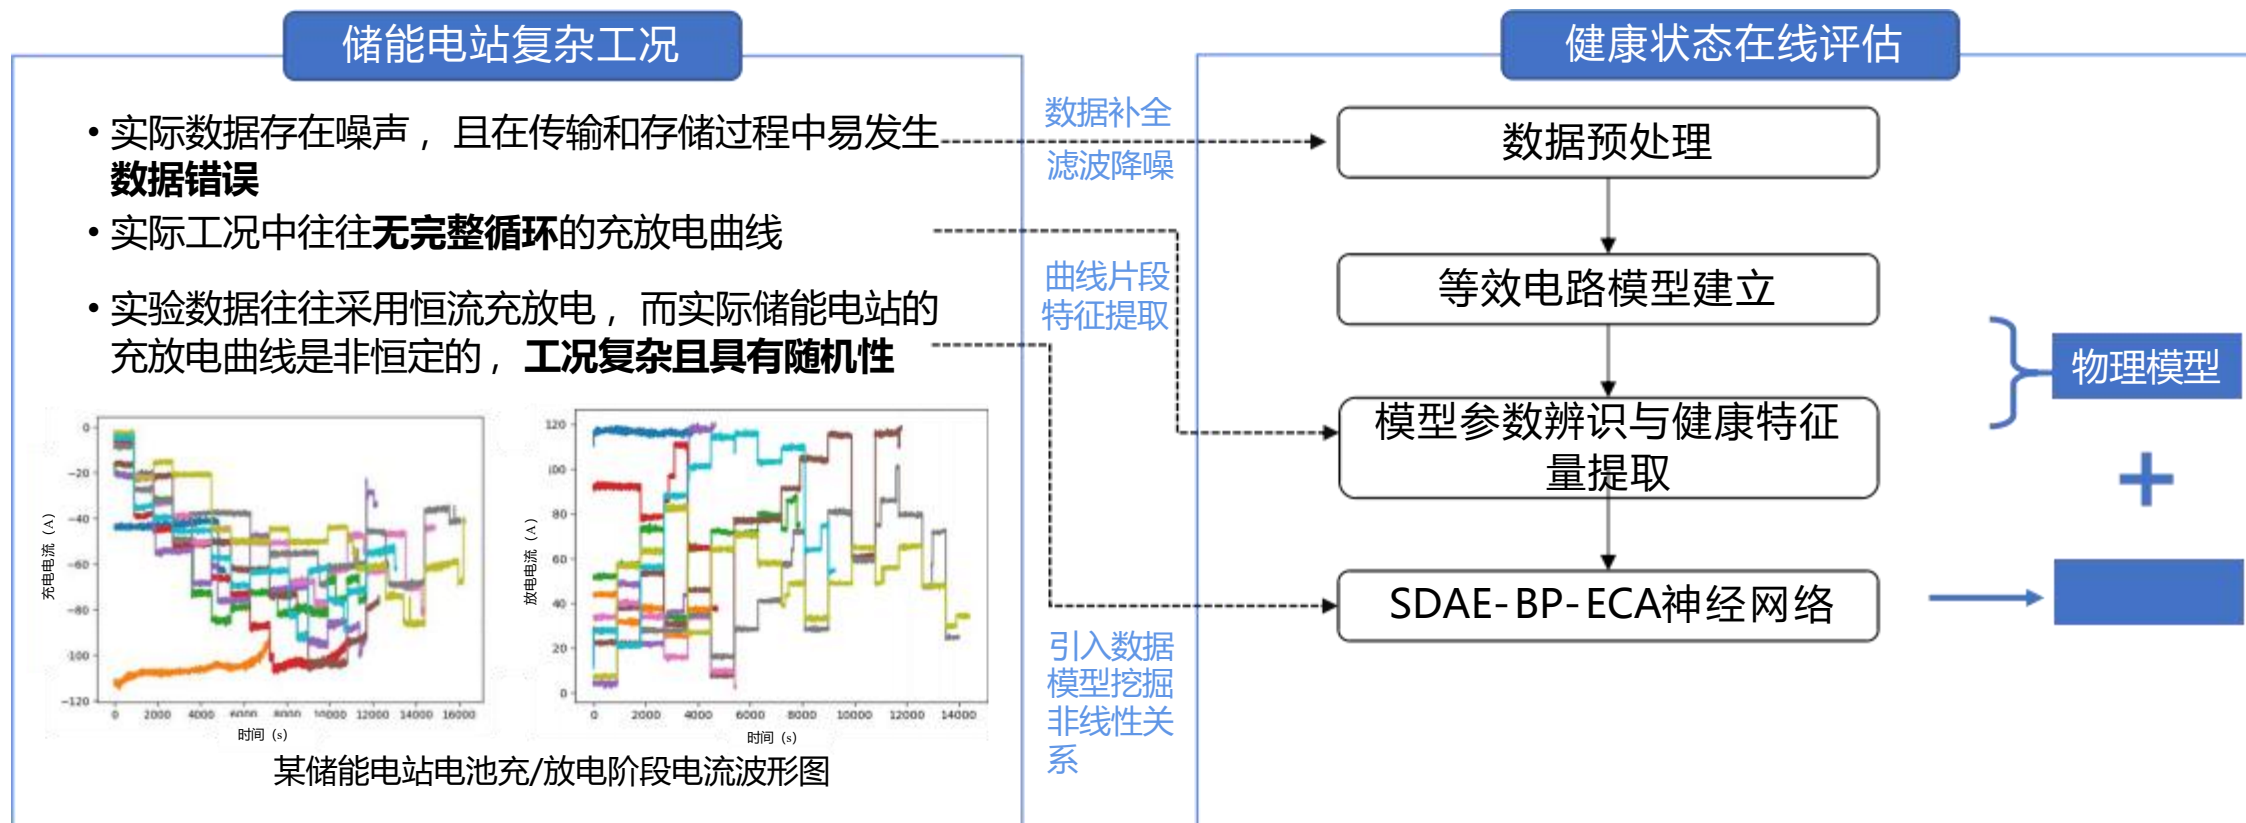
储能电站复杂工况

• 实际数据存在噪声，且在传输和存储过程中易发生**数据错误**

• 实际工况中往往**无完整循环**的充放电曲线

• 实验数据往往采用恒流充放电，而实际储能电站的充放电曲线是非恒定的，**工况复杂且具有随机性**

充电电流（A）

0
-20
-40
-60
-80
-100
-120

0 2000 4000 6000 8000 10000 12000 14000 16000

时间（s）

放电电流（A）

120
100
80
60
40
20
0

0 2000 4000 6000 8000 10000 12000 14000

时间（s）

某储能电站电池充/放电阶段电流波形图

数据补全
滤波降噪

曲线片段
特征提取

引入数据模型挖掘非线性关系

健康状态在线评估

数据预处理

等效电路模型建立

模型参数辨识与健康特征量提取

SDAE-BP-ECA神经网络

物理模型

+